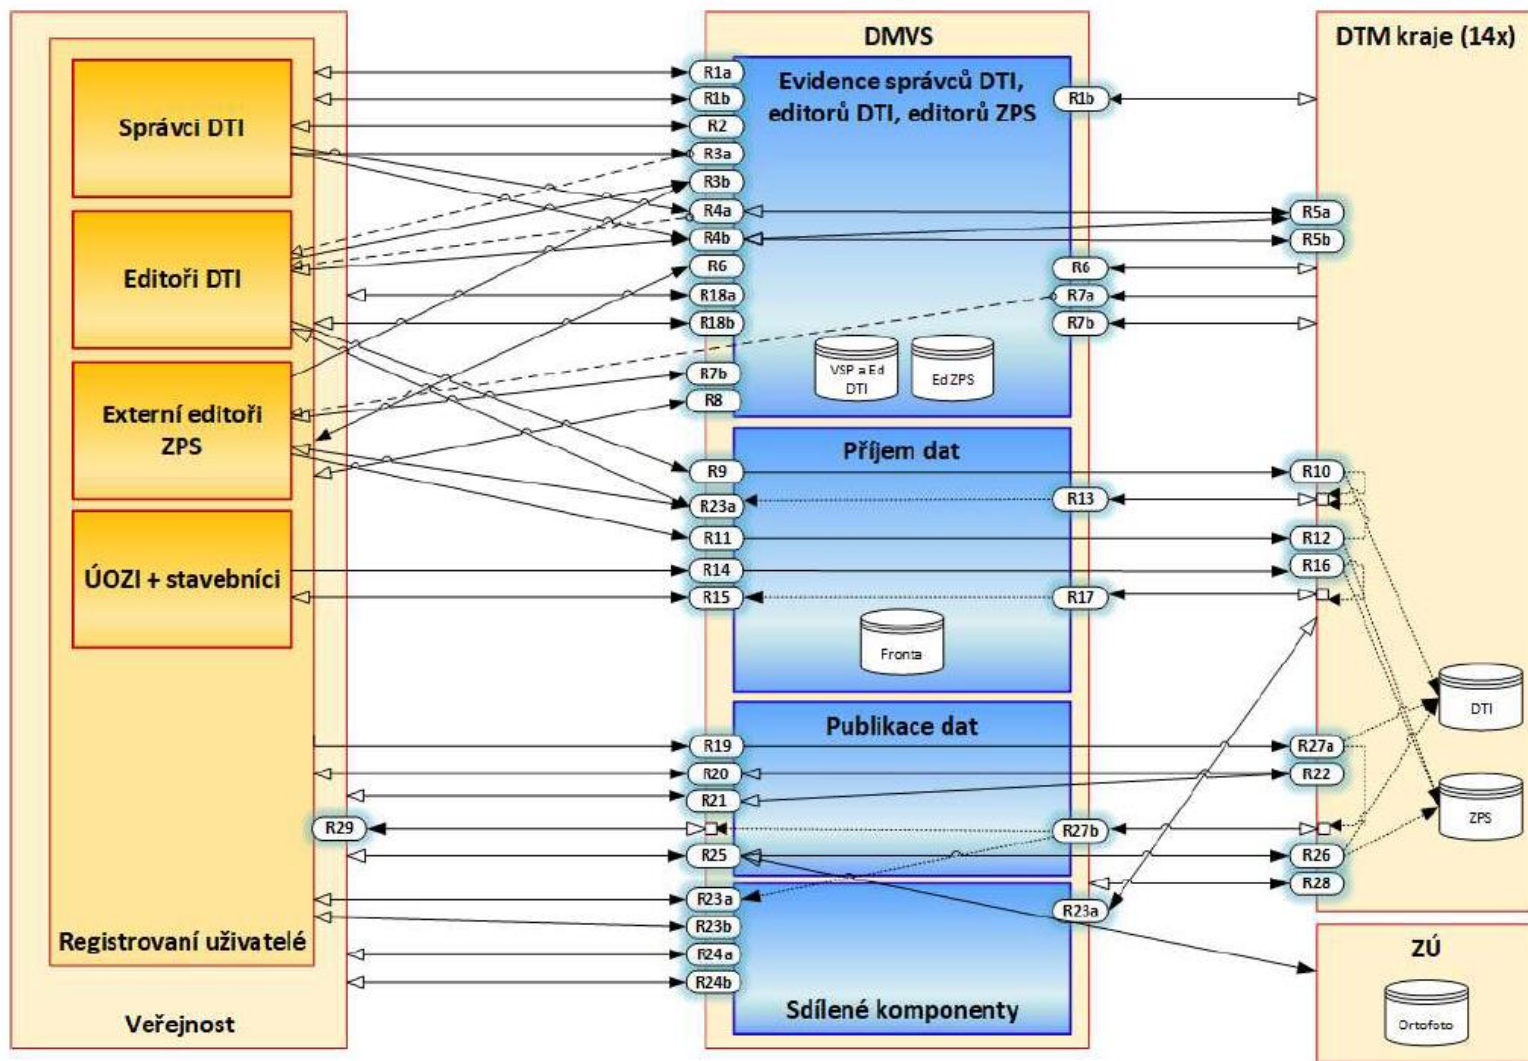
DMVS

DTM kraje (14x)

Správci DTI

Editoři DTI

Externí editoři ZPS

ÚOZI + stavebníci

Registrovaní uživatelé

Veřejnost

Evidence správců DTI, editorů DTI, editorů ZPS

R1a
R1b
R2
R3a
R3b
R4a
R4b
R6
R18a
R18b
R7b
R8

R1b
R5a
R5b
R6
R7a
R7b

VSP a Ed DTI

Ed ZPS

Příjem dat

R9
R23a
R11
R14
R15

R13
R17

R10
R12
R16

Fronta

Publikace dat

R19
R20
R21
R29
R25
R27b

R27a
R22
R26
R28

DTI

ZPS

R23a
R23b
R24a
R24b

R23a

Sdílené komponenty

ZÚ

Ortofoto